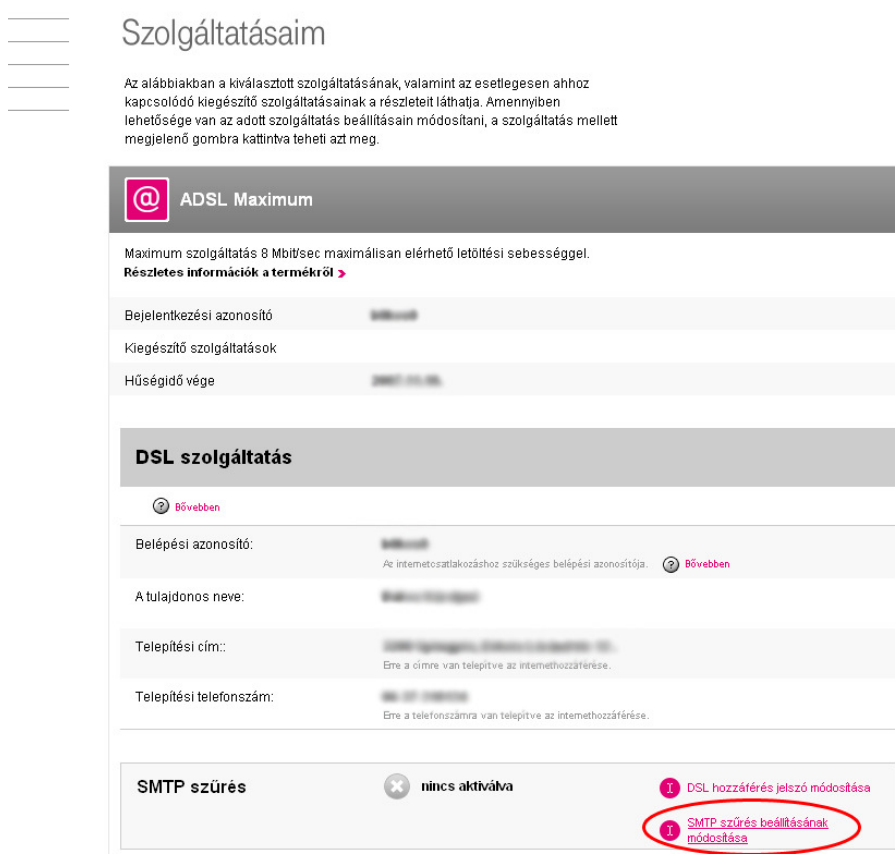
Szolgáltatásaim

Az alábbiakban a kiválasztott szolgáltatásának, valamint az esetlegesen ahhoz kapcsolódó kiegészítő szolgáltatásainak a részleteit láthatja. Amennyiben lehetősége van az adott szolgáltatás beállításain módosítani, a szolgáltatás mellett megjelenő gombra kattintva teheti azt meg.

@ ADSL Maximum

Maximum szolgáltatás 8 Mbit/sec maximálisan elérhető letöltési sebességgel.
Részletes információk a termékről

Bejelentkezési azonosító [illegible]

Kiegészítő szolgáltatások

Hűségidő vége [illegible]

DSL szolgáltatás

Bővebben

Belépési azonosító: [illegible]
Az internetcsatlakozáshoz szükséges belépési azonosítója. Bővebben

A tulajdonos neve: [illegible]

Telepítési cím:: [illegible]
Erre a címre van telepítve az internethozzáférése.

Telepítési telefonszám: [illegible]
Erre a telefonszámra van telepítve az internethozzáférése.

SMTP szűrés

nincs aktiválva

DSL hozzáférés jelszó módosítása

SMTP szűrés beállításának módosítása